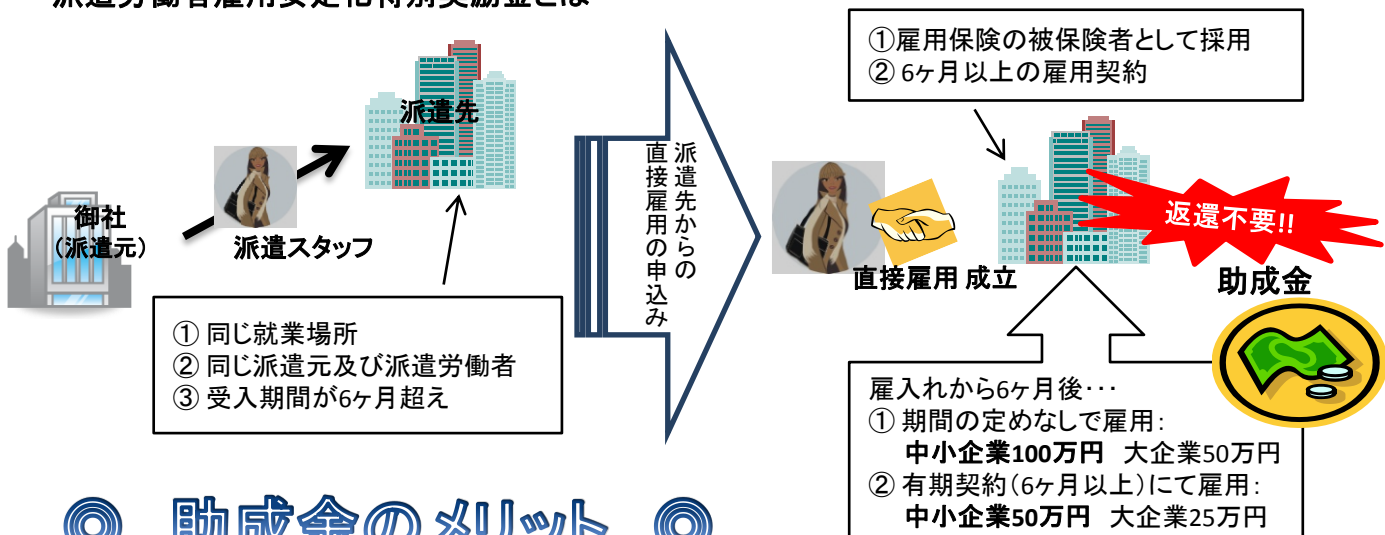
派遣労働者雇用安定化特別奨励金とは

派遣先

御社
（派遣元）

派遣スタッフ

① 同じ就業場所
② 同じ派遣元及び派遣労働者
③ 受入期間が6ヶ月超え

派遣先からの直接雇用の申込み

①雇用保険の被保険者として採用
② 6ヶ月以上の雇用契約

返還不要!!

直接雇用 成立

助成金

雇入れから6ヶ月後･･･
① 期間の定めなしで雇用：
中小企業100万円　大企業50万円
② 有期契約（6ヶ月以上）にて雇用：
中小企業50万円　大企業25万円

◎ 助成金のメリット ◎